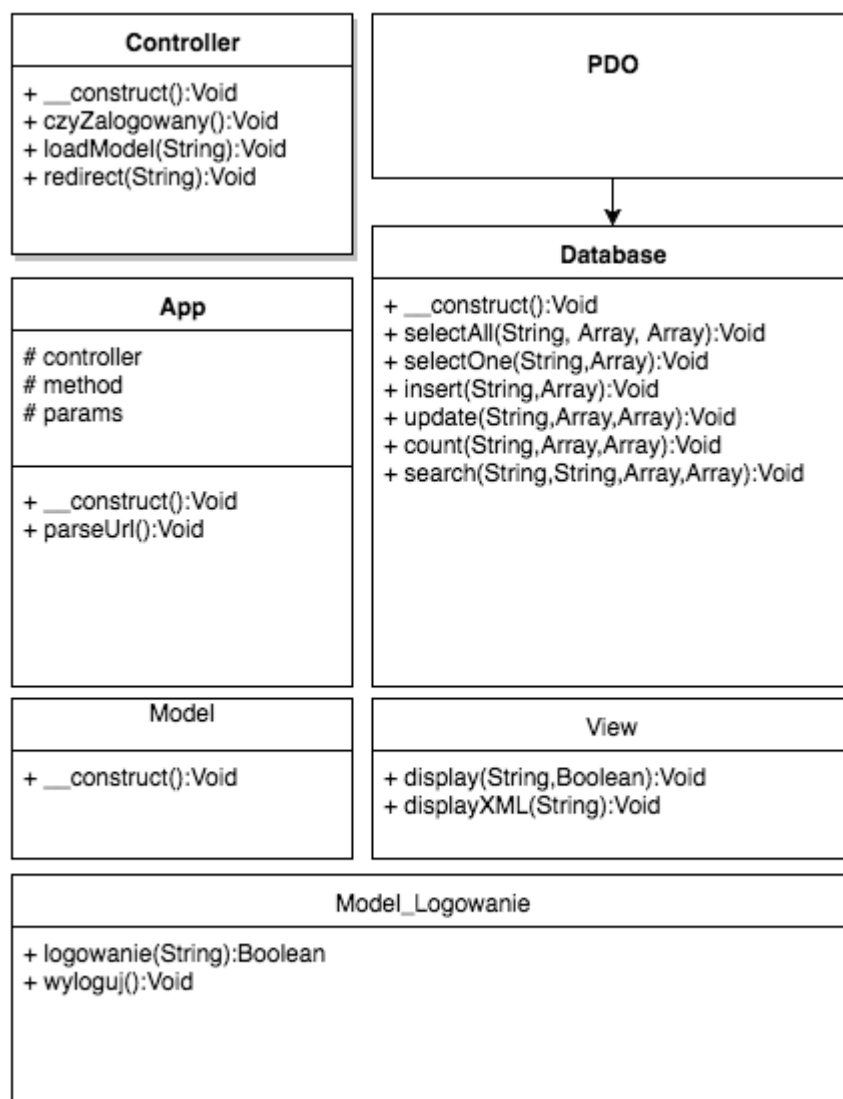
Controller

+ __construct():Void
+ czyZalogowany():Void
+ loadModel(String):Void
+ redirect(String):Void

PDO

Database

+ __construct():Void
+ selectAll(String, Array, Array):Void
+ selectOne(String,Array):Void
+ insert(String,Array):Void
+ update(String,Array,Array):Void
+ count(String,Array,Array):Void
+ search(String,String,Array,Array):Void

App

# controller
# method
# params

+ __construct():Void
+ parseUrl():Void

Model

+ __construct():Void

View

+ display(String,Boolean):Void
+ displayXML(String):Void

Model_Logowanie

+ logowanie(String):Boolean
+ wyloguj():Void